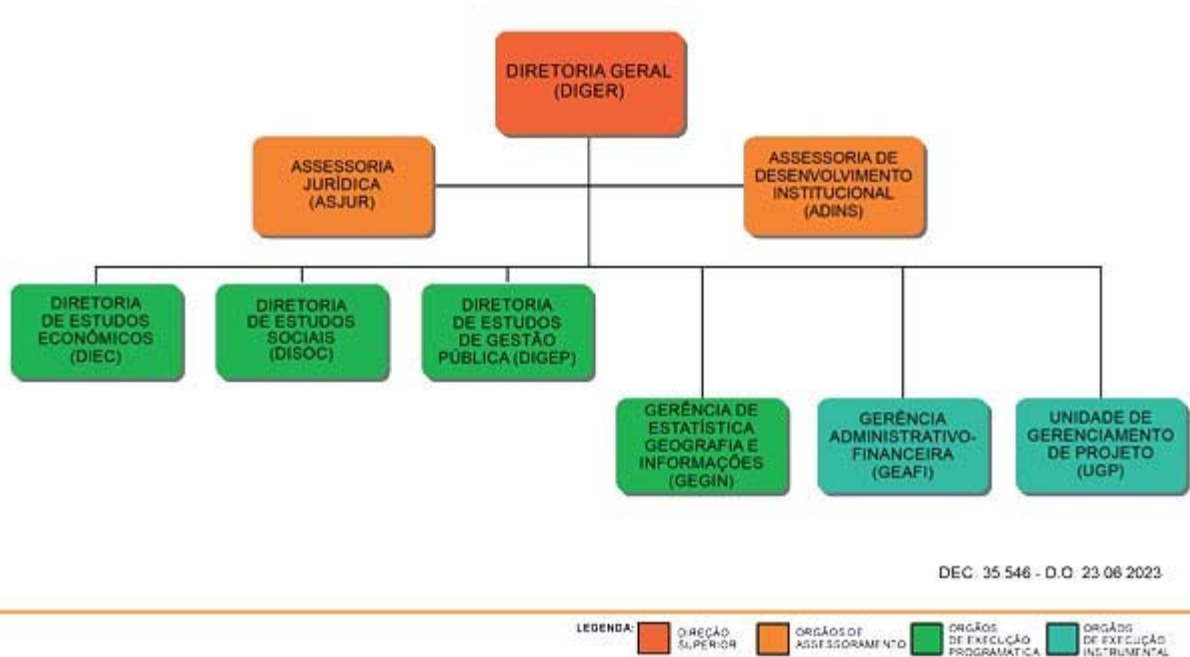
DIRETORIA GERAL
(DIGER)

ASSESSORIA JURÍDICA
(ASJUR)

ASSESSORIA DE DESENVOLVIMENTO INSTITUCIONAL
(ADINS)

DIRETORIA DE ESTUDOS ECONÔMICOS
(DIEC)

DIRETORIA DE ESTUDOS SOCIAIS
(DISOC)

DIRETORIA DE ESTUDOS DE GESTÃO PÚBLICA (DIGEP)

GERÊNCIA DE ESTATÍSTICA GEOGRAFIA E INFORMAÇÕES
(GEGIN)

GERÊNCIA ADMINISTRATIVO-FINANCEIRA
(GEAFI)

UNIDADE DE GERENCIAMENTO DE PROJETO
(UGP)

DEC. 35.546 - D.O. 23.06.2023

LEGENDA: DIREÇÃO SUPERIOR ORGÃOS DE ASSESSORAMENTO ORGÃOS DE EXECUÇÃO PROGRAMÁTICA ORGÃOS DE EXECUÇÃO INSTRUMENTAL